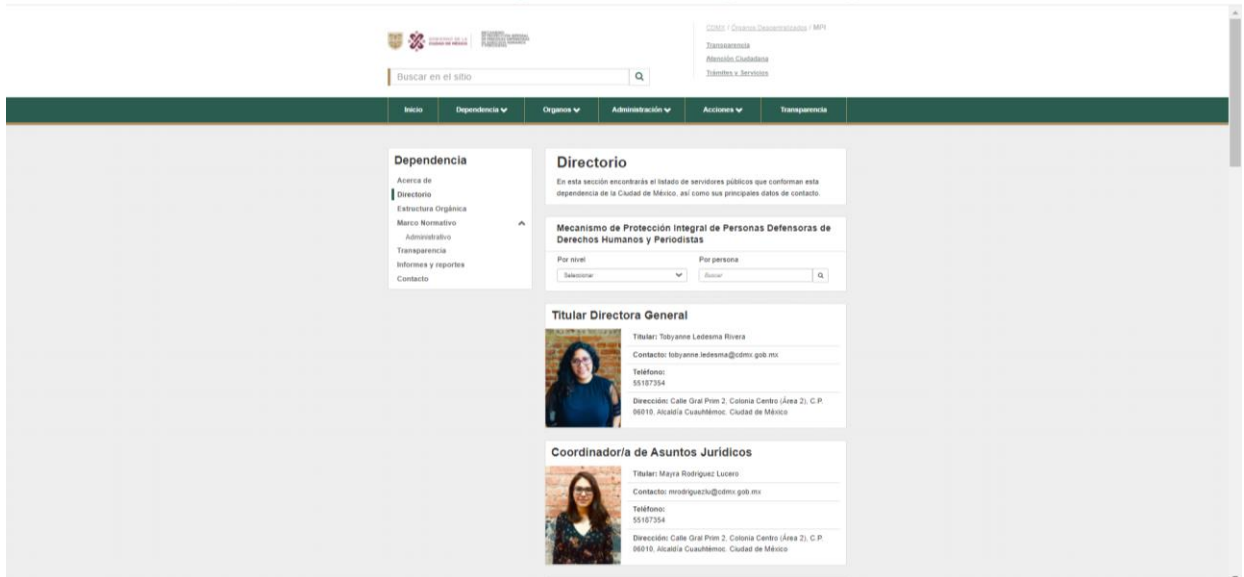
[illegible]

CDMX / Órganos Desconcentrados / MPI

Transparencia

Atención Ciudadana

Trámites y Servicios

Buscar en el sitio

Inicio | Dependencia | Organos | Administración | Acciones | Transparencia

Dependencia

Acerca de

Directorio

Estructura Orgánica

Marco Normativo

Administrativo

Transparencia

Informes y reportes

Contacto

Directorio

En esta sección encontrarás el listado de servidores públicos que conforman esta dependencia de la Ciudad de México, así como sus principales datos de contacto.

Mecanismo de Protección Integral de Personas Defensoras de Derechos Humanos y Periodistas

Por nivel

Seleccionar

Por persona

Buscar

Titular Directora General

Titular: Tobyanne Ledesma Rivera

Contacto: tobyanne.ledesma@cdmx.gob.mx

Teléfono:
55187354

Dirección: Calle Gral Prim 2, Colonia Centro (Área 2), C.P. 06010, Alcaldía Cuauhtémoc, Ciudad de México

Coordinador/a de Asuntos Jurídicos

Titular: Mayra Rodriguez Lucero

Contacto: mrodriguezlu@cdmx.gob.mx

Teléfono:
55187354

Dirección: Calle Gral Prim 2, Colonia Centro (Área 2), C.P. 06010, Alcaldía Cuauhtémoc, Ciudad de México